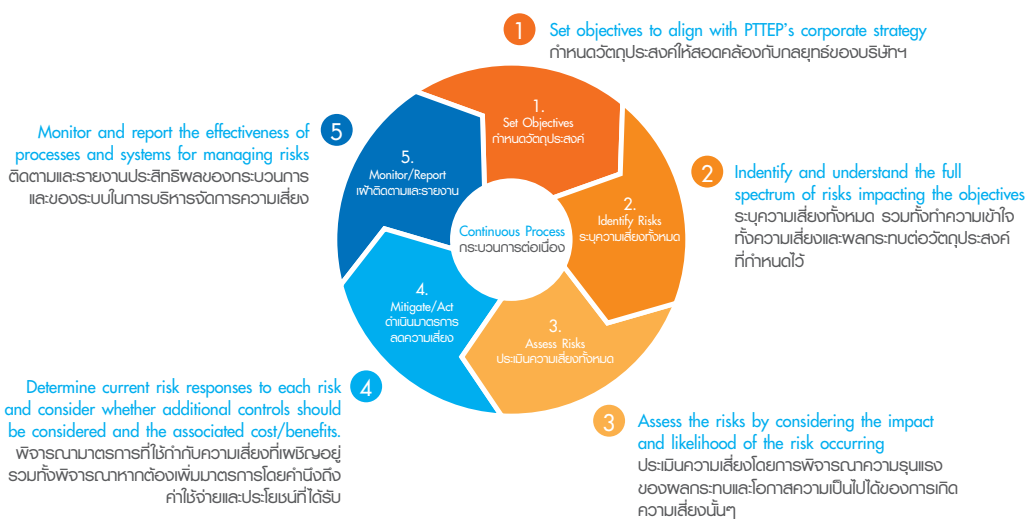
1
Set objectives to align with PTTEP's corporate strategy
กำหนดวัตถุประสงค์ให้สอดคล้องกับกลยุทธ์ของบริษัทฯ

5
Monitor and report the effectiveness of processes and systems for managing risks
ติดตามและรายงานประสิทธิผลของกระบวนการและของระบบในการบริหารจัดการความเสี่ยง

2
Indentify and understand the full spectrum of risks impacting the objectives
ระบุความเสี่ยงทั้งหมด รวมทั้งทำความเข้าใจทั้งความเสี่ยงและผลกระทบต่อวัตถุประสงค์ที่กำหนดไว้

1.
Set Objectives
กำหนดวัตถุประสงค์

2.
Identify Risks
ระบุความเสี่ยงทั้งหมด

3.
Assess Risks
ประเมินความเสี่ยงทั้งหมด

4.
Mitigate/Act
ดำเนินมาตรการลดความเสี่ยง

5.
Monitor/Report
เฝ้าติดตามและรายงาน

Continuous Process
กระบวนการต่อเนื่อง

4
Determine current risk responses to each risk and consider whether additional controls should be considered and the associated cost/benefits.
พิจารณามาตรการที่ใช้กำกับความเสี่ยงที่เผชิญอยู่ รวมทั้งพิจารณาหากต้องเพิ่มมาตรการโดยคำนึงถึงค่าใช้จ่ายและประโยชน์ที่ได้รับ

3
Assess the risks by considering the impact and likelihood of the risk occurring
ประเมินความเสี่ยงโดยการพิจารณาความรุนแรงของผลกระทบและโอกาสความเป็นไปได้ของการเกิดความเสี่ยงนั้นๆ